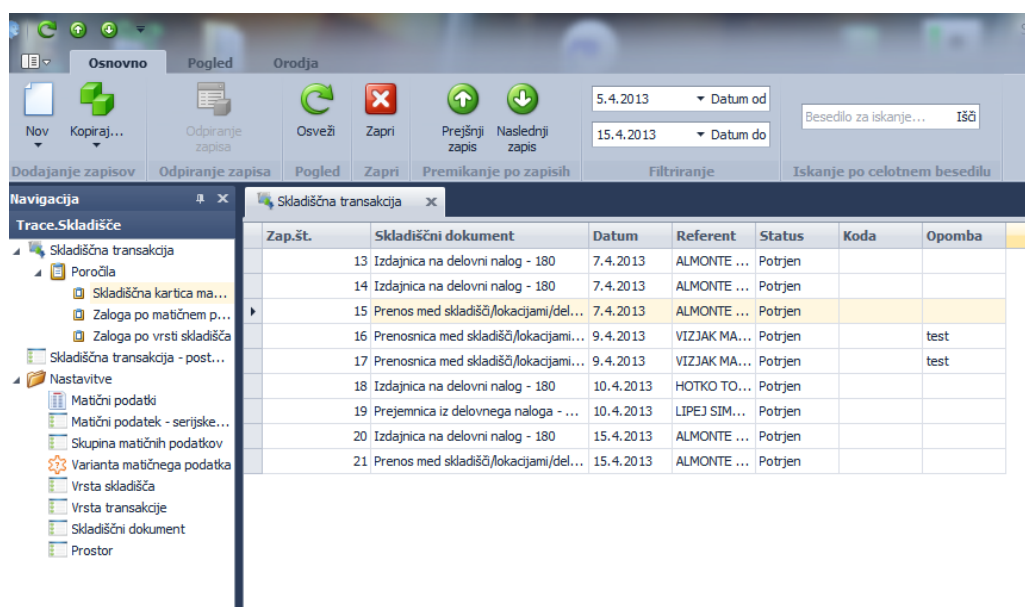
Osnovno Pogled Orodja

Nov Kopiraj... Odpiranje zapisa Osveži Zapri Prejšnji zapis Naslednji zapis 5.4.2013 Datum od 15.4.2013 Datum do Besedilo za iskanje... Išči

Dodajanje zapisov Odpiranje zapisa Pogled Zapri Premikanje po zapisih Filtriranje Iskanje po celotnem besedilu

Navigacija

Trace.Skladišče
Skladiščna transakcija
Poročila
Skladiščna kartica ma...
Zaloga po matičnem p...
Zaloga po vrsti skladišča
Skladiščna transakcija - post...
Nastavitve
Matični podatki
Matični podatek - serijske...
Skupina matičnih podatkov
Varianta matičnega podatka
Vrsta skladišča
Vrsta transakcije
Skladiščni dokument
Prostor

Skladiščna transakcija

| Zap.št. | Skladiščni dokument | Datum | Referent | Status | Koda | Opomba |
|---|---|---|---|---|---|---|
| 13 | Izdajnica na delovni nalog - 180 | 7.4.2013 | ALMONTE ... | Potrjen | | |
| 14 | Izdajnica na delovni nalog - 180 | 7.4.2013 | ALMONTE ... | Potrjen | | |
| 15 | Prenos med skladišči/lokacijami/del... | 7.4.2013 | ALMONTE ... | Potrjen | | |
| 16 | Prenosnica med skladišči/lokacijami... | 9.4.2013 | VIZJAK MA... | Potrjen | | test |
| 17 | Prenosnica med skladišči/lokacijami... | 9.4.2013 | VIZJAK MA... | Potrjen | | test |
| 18 | Izdajnica na delovni nalog - 180 | 10.4.2013 | HOTKO TO... | Potrjen | | |
| 19 | Prejemnica iz delovnega naloga - ... | 10.4.2013 | LIPEJ SIM... | Potrjen | | |
| 20 | Izdajnica na delovni nalog - 180 | 15.4.2013 | ALMONTE ... | Potrjen | | |
| 21 | Prenos med skladišči/lokacijami/del... | 15.4.2013 | ALMONTE ... | Potrjen | | |